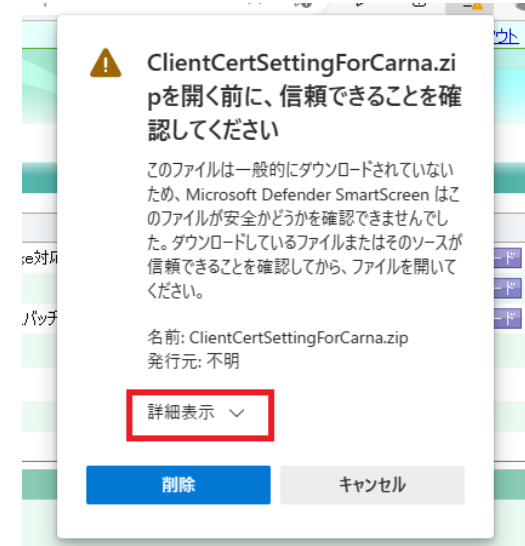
ClientCertSettingForCarna.zipを開く前に、信頼できることを確認してください

このファイルは一般的にダウンロードされていないため、Microsoft Defender SmartScreen はこのファイルが安全かどうかを確認できませんでした。ダウンロードしているファイルまたはそのソースが信頼できることを確認してから、ファイルを開いてください。

名前: ClientCertSettingForCarna.zip
発行元: 不明

詳細表示

削除

キャンセル

ウト

ce対応

パッチ

ード

ード

ード